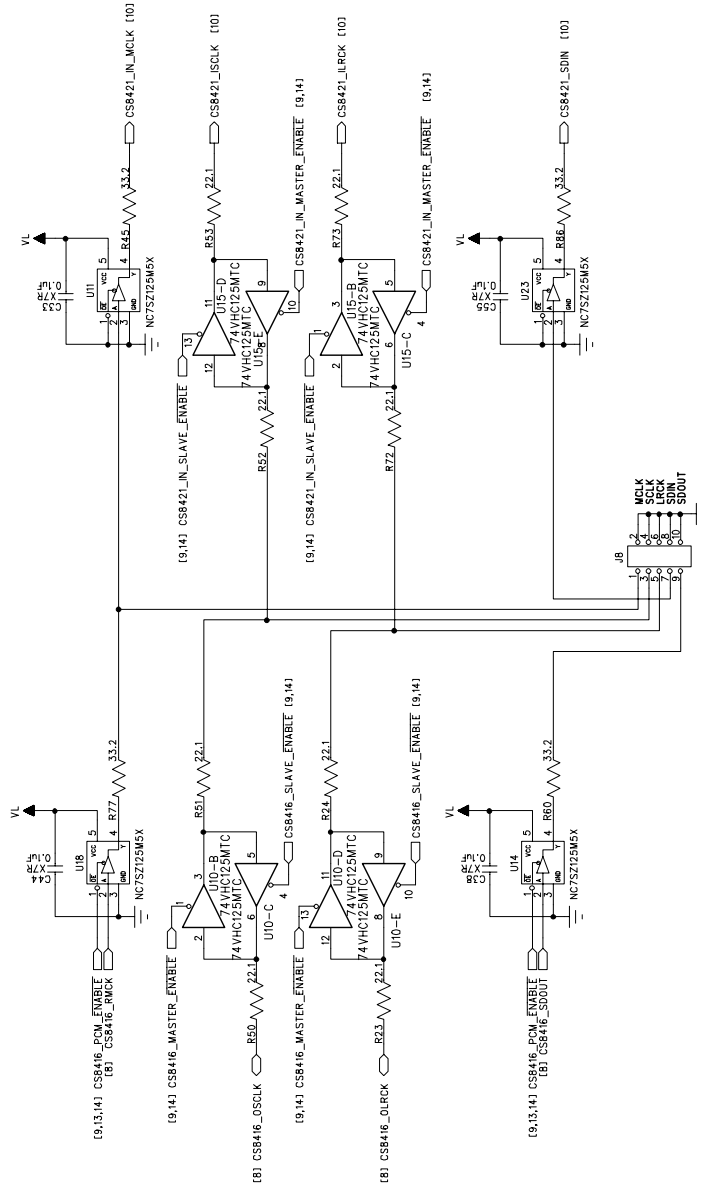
CS8421_IN_MCLK [10]
CS8421_ISCLK [10]
CS8421_IN_MASTER_ENABLE [9,14]
CS8421_ILRCK [10]
CS8421_IN_MASTER_ENABLE [9,14]
CS8421_SDIN [10]

VL
C33 X7R 0.1uF
U11
VCC
OE
A
GND
Y
NC7SZ125M5X
R45
33.2
1 2 3 4 5

R53
22.1
11
U15-D
74VHC125MTC
13
12
9
8
U15-E
74VHC125MTC
10

R73
22.1
3
U15-B
74VHC125MTC
1
2
5
6
U15-C
74VHC125MTC
4

VL
C55 X7R 0.1uF
U23
VCC
OE
A
GND
Y
NC7SZ125M5X
R86
33.2

[9,14] CS8421_IN_SLAVE_ENABLE
R52
22.1
[9,14] CS8421_IN_SLAVE_ENABLE
R72
22.1

MCLK
SCLK
LRCK
SDIN
SDOUT
J8
1 2 3 4 5 6 7 8 9 10

VL
C44 X7R 0.1uF
U18
VCC
OE
A
GND
Y
NC7SZ125M5X
R77
33.2

R51
22.1
3
U10-B
74VHC125MTC
1
2
5
6
U10-C
74VHC125MTC
4
CS8416_SLAVE_ENABLE [9,14]

R24
22.1
11
U10-D
74VHC125MTC
13
12
9
8
U10-E
74VHC125MTC
10
CS8416_SLAVE_ENABLE [9,14]

VL
C38 X7R 0.1uF
U14
VCC
OE
A
GND
Y
NC7SZ125M5X
R60
33.2

[9,13,14] CS8416_PCM_ENABLE
[8] CS8416_RMCK
[9,14] CS8416_MASTER_ENABLE
R50
22.1
[8] CS8416_OSCLK
[9,14] CS8416_MASTER_ENABLE
R23
22.1
[8] CS8416_OLRCK
[9,13,14] CS8416_PCM_ENABLE
[8] CS8416_SDOUT